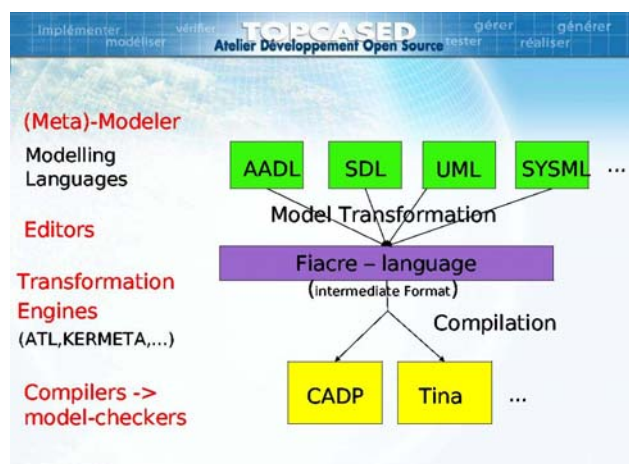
implémenter modéliser vérifier TOPCASED Atelier Développement Open Source tester gérer générer réaliser

(Meta)-Modeler

Modelling Languages

Editors

Transformation Engines (ATL,KERMETA,...)

Compilers -> model-checkers

AADL SDL UML SYSML ...

Model Transformation

Fiacre – language
(Intermediate Format)

Compilation

CADP Tina ...